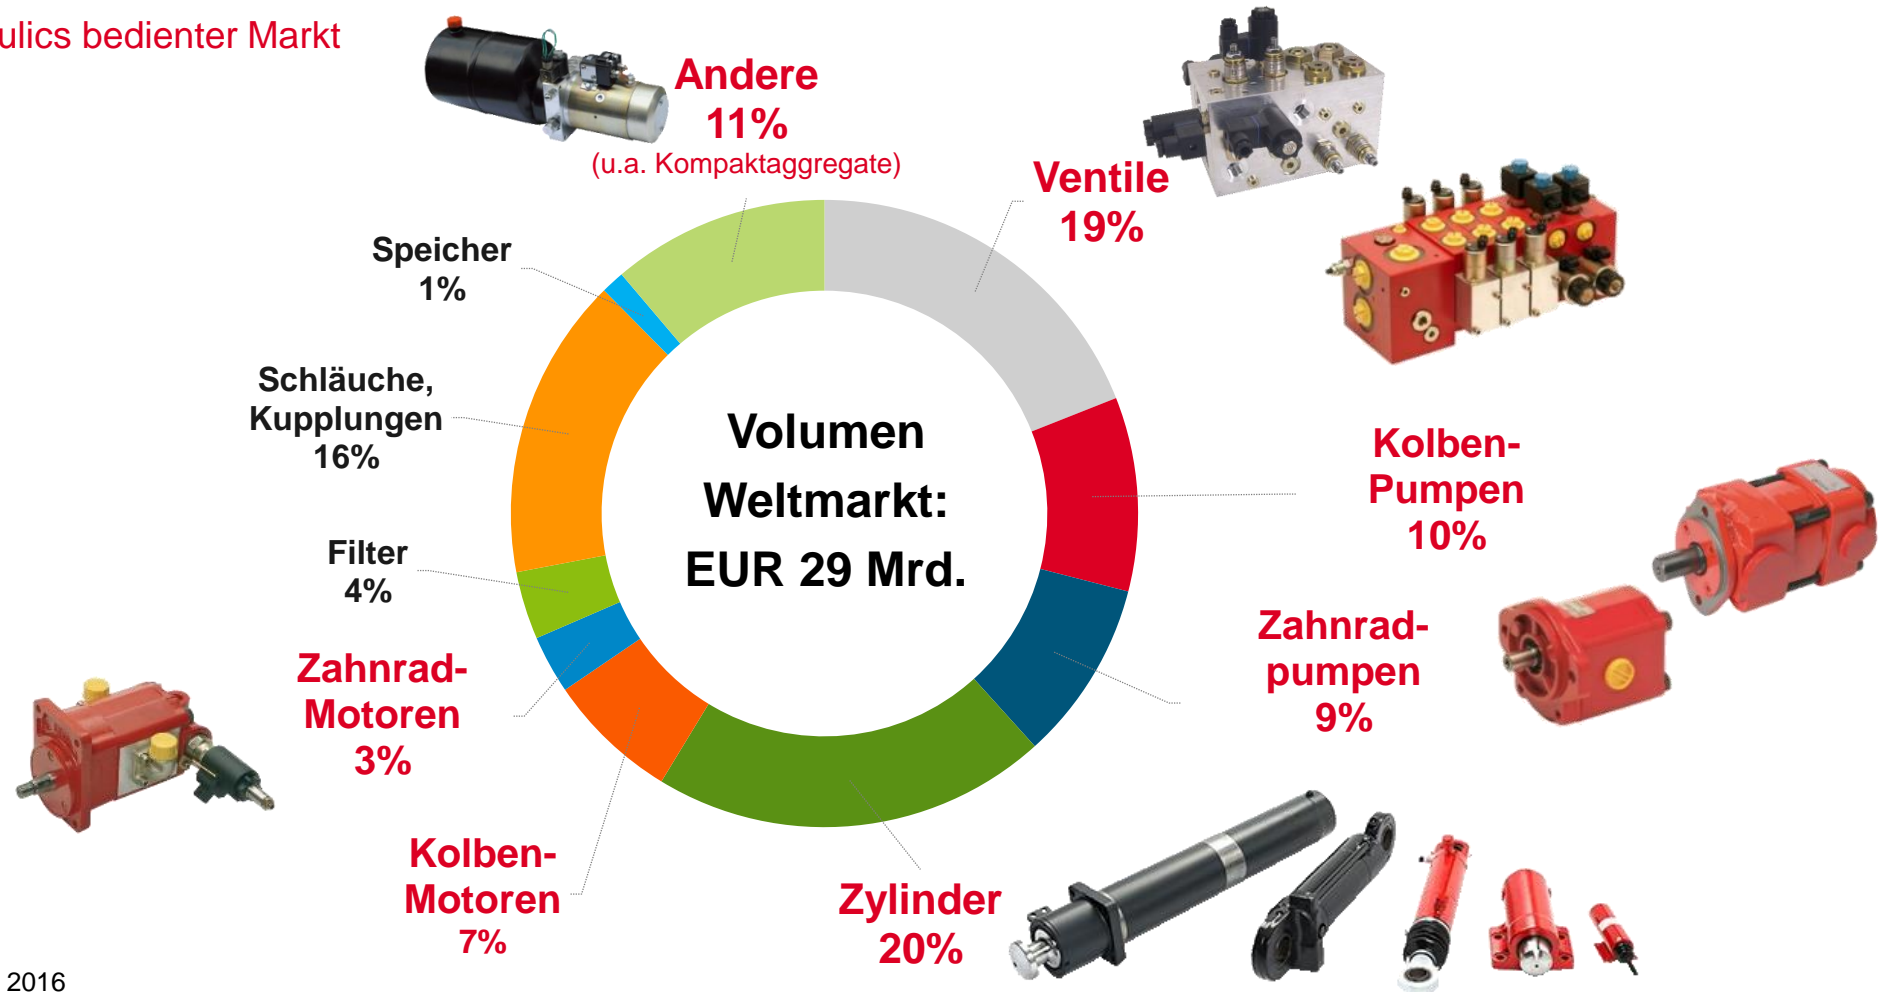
ulics bedienter Markt

Andere
11%
(u.a. Kompaktaggregate)

Ventile
19%

Speicher
1%

Schläuche, Kupplungen
16%

Volumen
Weltmarkt:
EUR 29 Mrd.

Kolben-Pumpen
10%

Filter
4%

Zahnrad-pumpen
9%

Zahnrad-Motoren
3%

Kolben-Motoren
7%

Zylinder
20%

2016